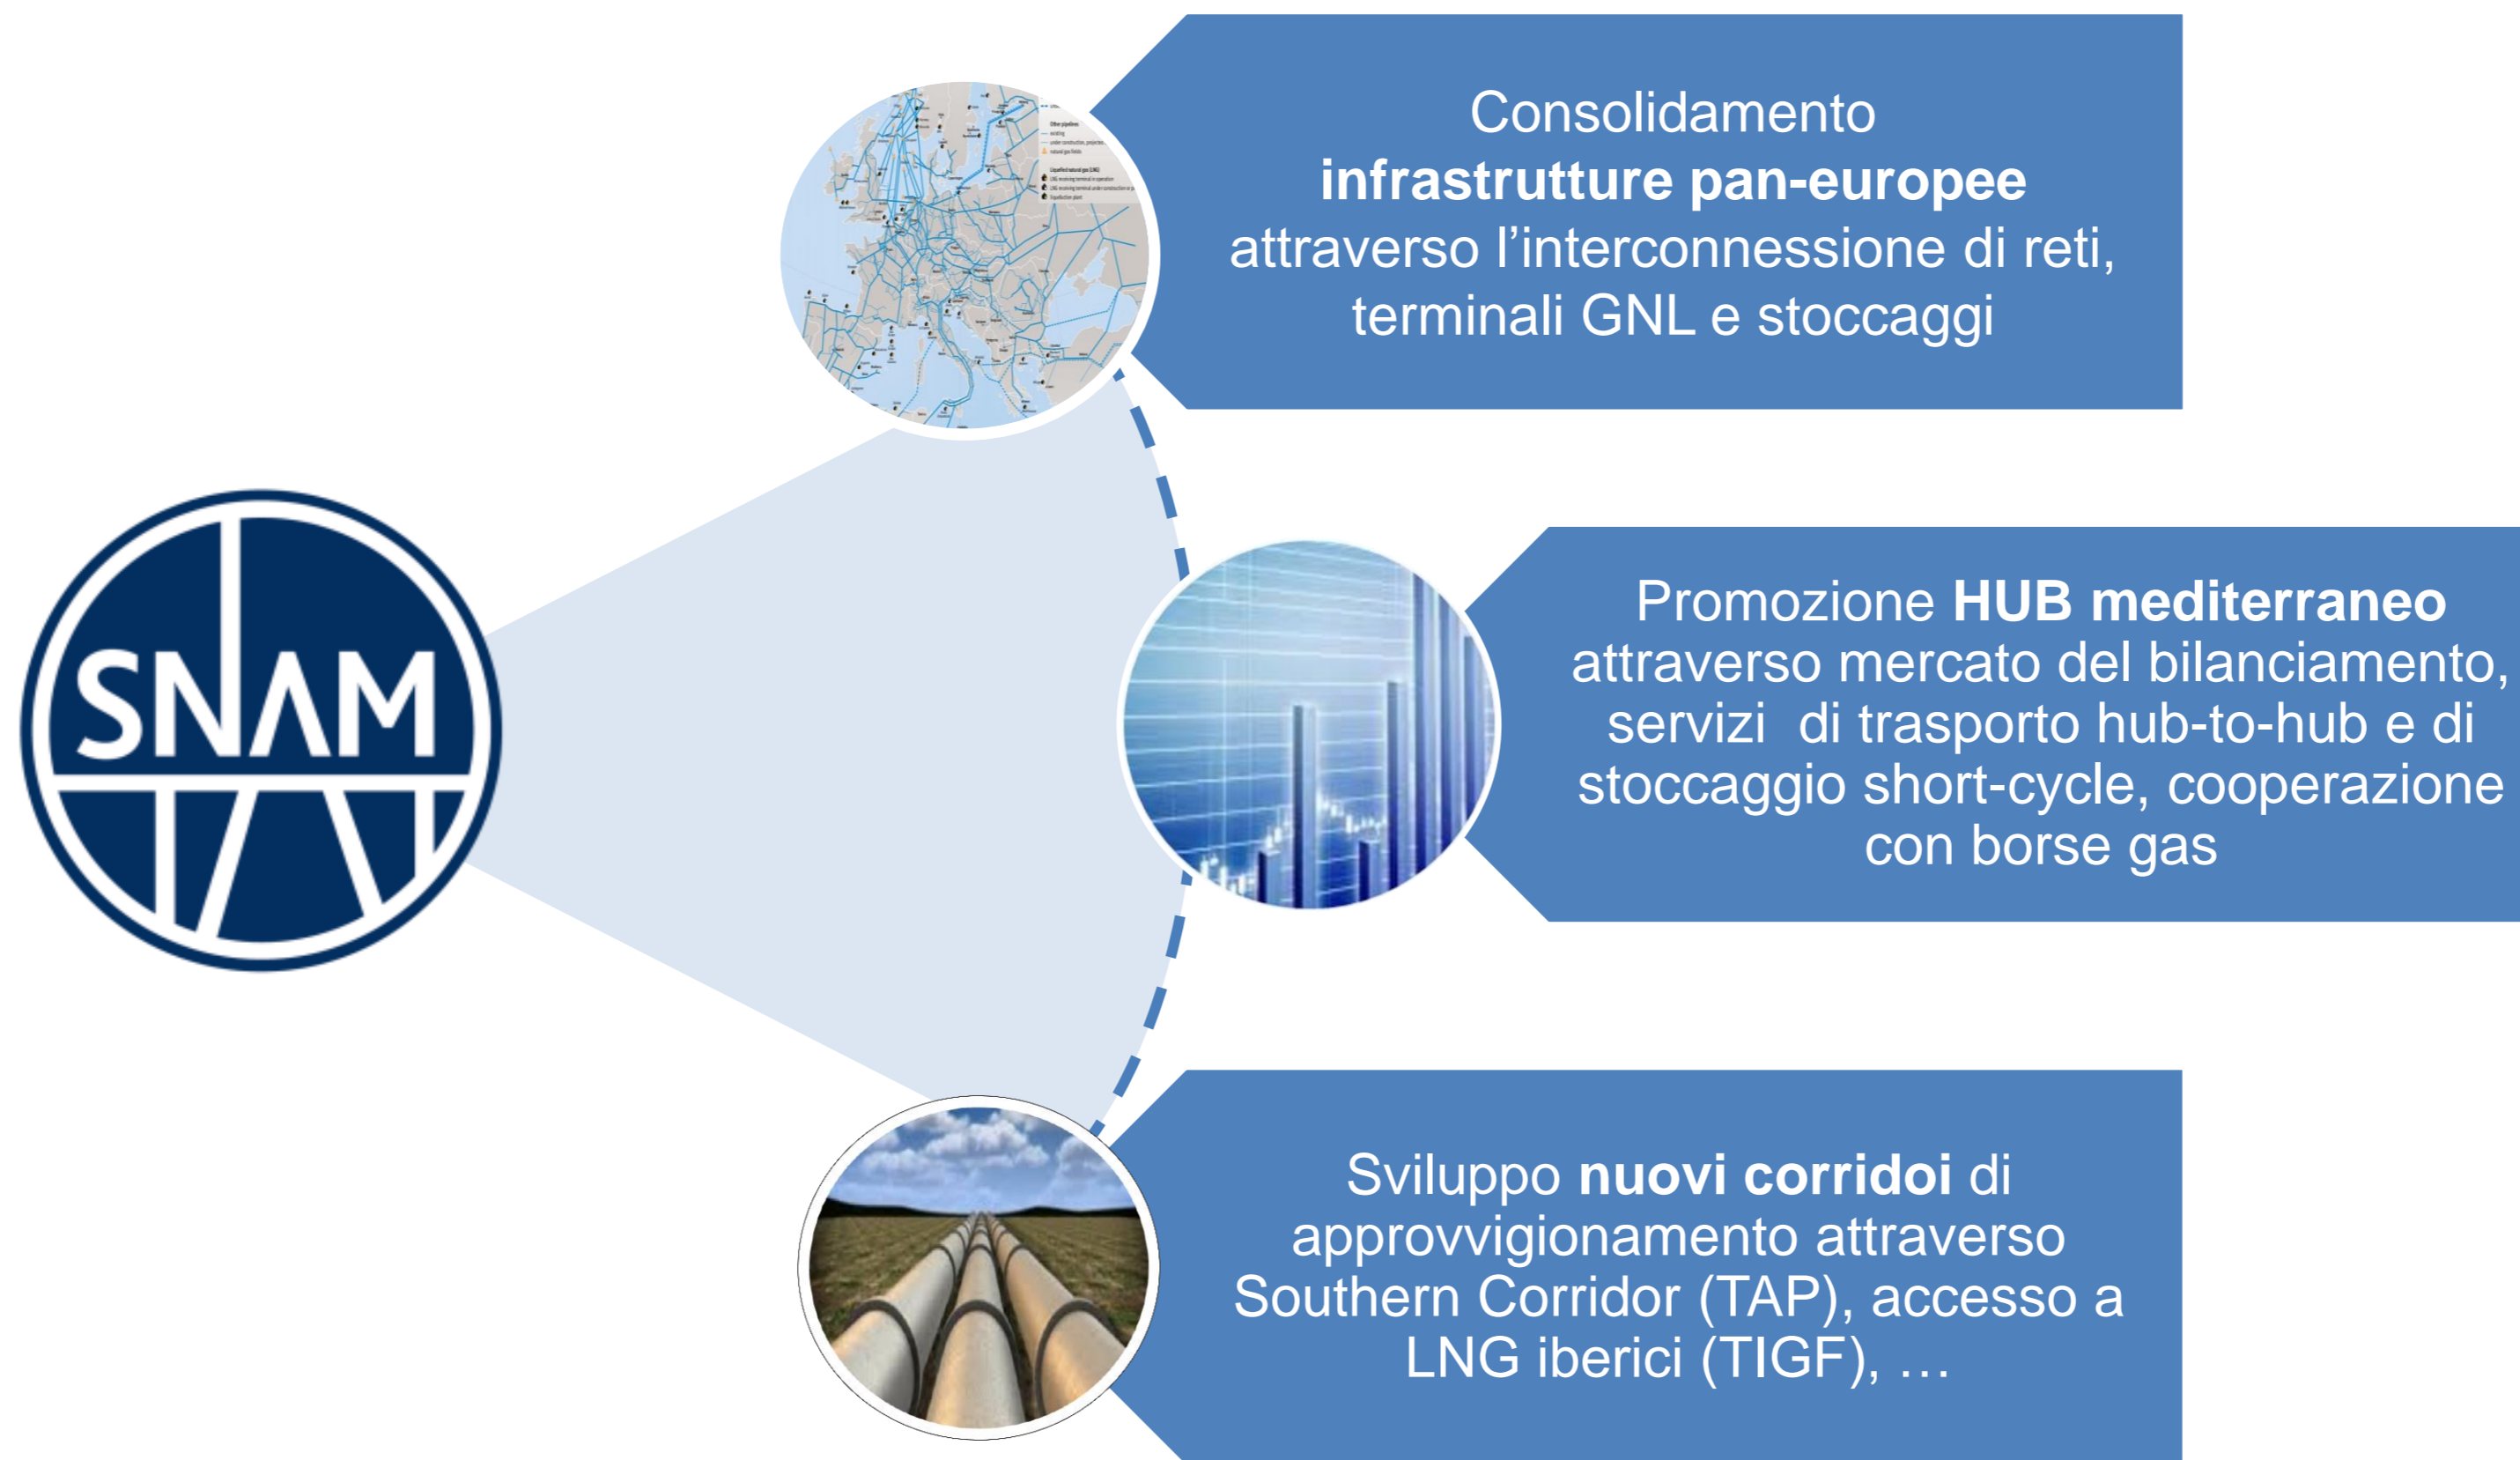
SNAM

Consolidamento **infrastrutture pan-europee** attraverso l'interconnessione di reti, terminali GNL e stoccaggi

Promozione **HUB mediterraneo** attraverso mercato del bilanciamento, servizi di trasporto hub-to-hub e di stoccaggio short-cycle, cooperazione con borse gas

Sviluppo **nuovi corridoi** di approvvigionamento attraverso Southern Corridor (TAP), accesso a LNG iberici (TIGF), …